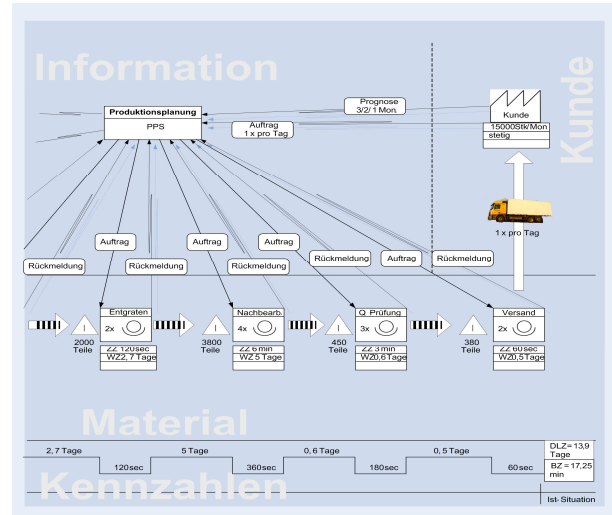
Information

Kunde

Produktionsplanung
PPS

Prognose 3/2/1 Mon

Auftrag 1 x pro Tag

Kunde
15000Stk/Mon
stetig

1 x pro Tag

Auftrag
Auftrag
Auftrag
Auftrag

Rückmeldung
Rückmeldung
Rückmeldung
Rückmeldung
Rückmeldung
Rückmeldung

I
2000 Teile

Entgraten
2x
ZZ 120sec
WZ2,7 Tage

I
3800 Teile

Nachbearb.
4x
ZZ 6 min
WZ 5 Tage

I
450 Teile

Q. Prüfung
3x
ZZ 3 min
W20,6Tage

I
380 Teile

Versand
2x
ZZ 60sec
WZ0,5Tage

Material

2,7 Tage
120sec
5 Tage
360sec
0,6 Tage
180sec
0,5 Tage
60sec

DLZ= 13,9 Tage
BZ = 17,25 min

Kennzahlen

Ist- Situation